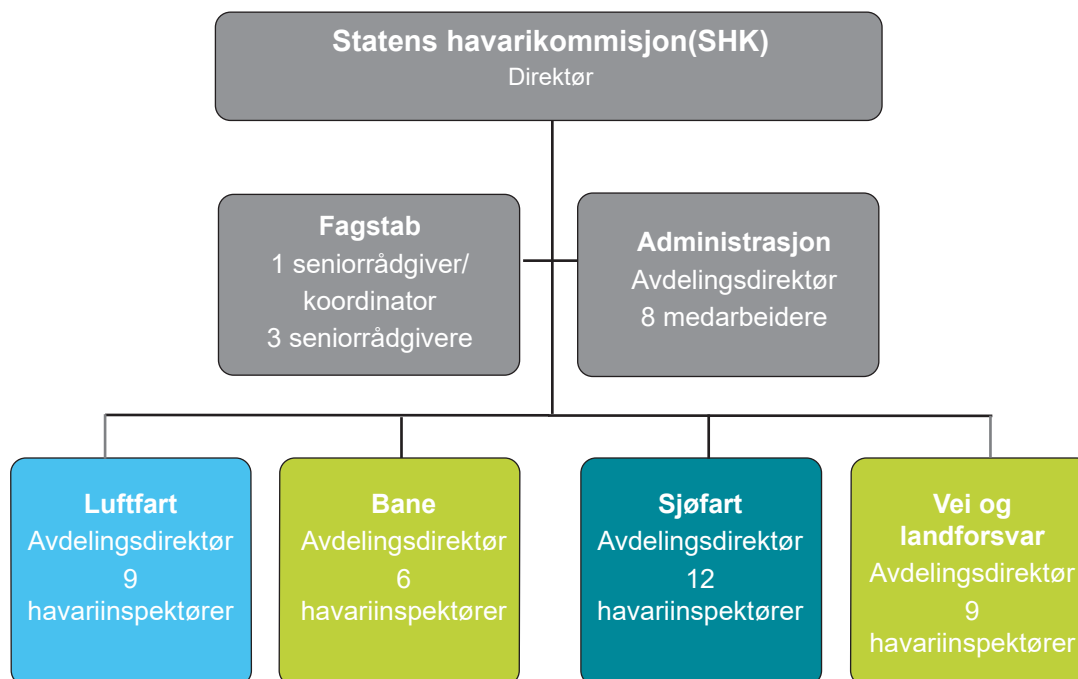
Statens havarikommisjon(SHK)
Direktør

Fagstab
1 seniorrådgiver/
koordinator
3 seniorrådgivere

Administrasjon
Avdelingsdirektør
8 medarbeidere

Luftfart
Avdelingsdirektør
9
havariinspektører

Bane
Avdelingsdirektør
6
havariinspektører

Sjøfart
Avdelingsdirektør
12
havariinspektører

Vei og
landforsvar
Avdelingsdirektør
9
havariinspektører